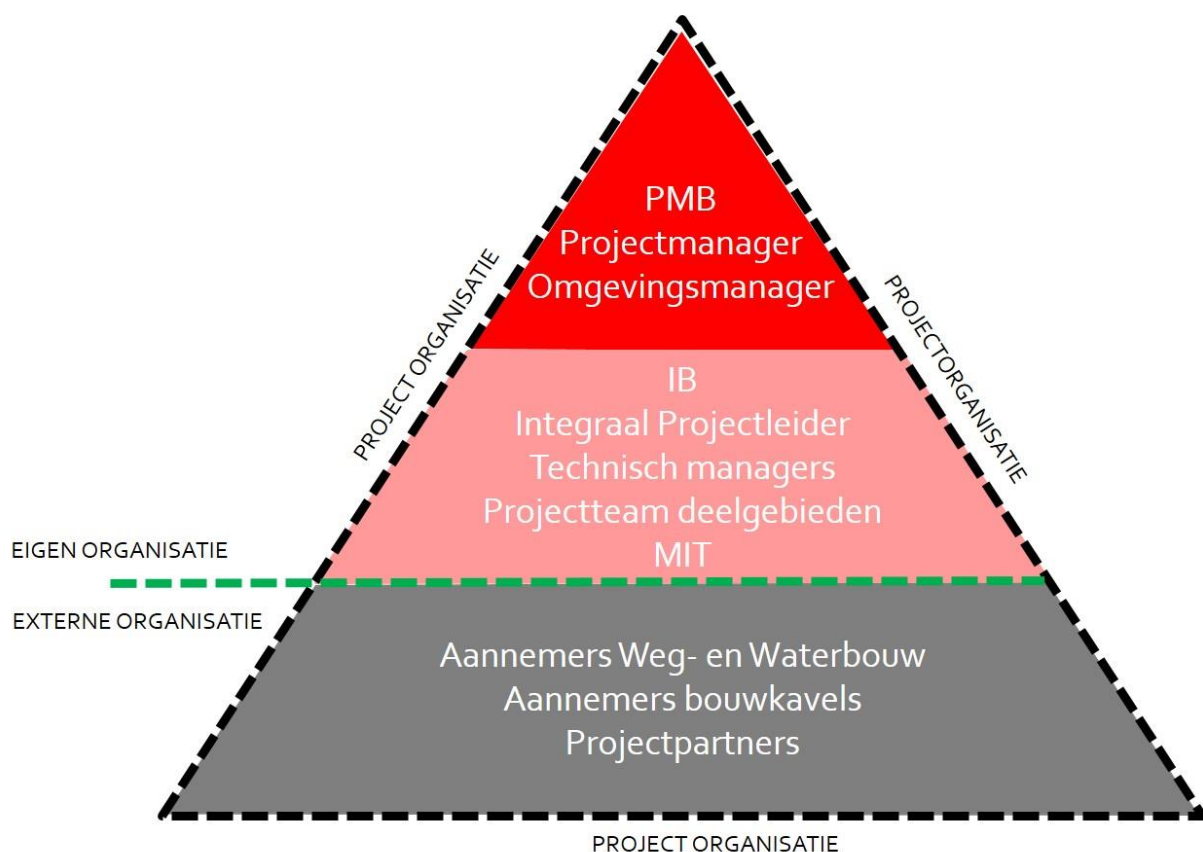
PMB
Projectmanager
Omgevingsmanager

IB
Integraal Projectleider
Technisch managers
Projectteam deelgebieden
MIT

Aannemers Weg- en Waterbouw
Aannemers bouwkavels
Projectpartners

PROJECT ORGANISATIE

PROJECTORGANISATIE

EIGEN ORGANISATIE

EXTERNE ORGANISATIE

PROJECT ORGANISATIE